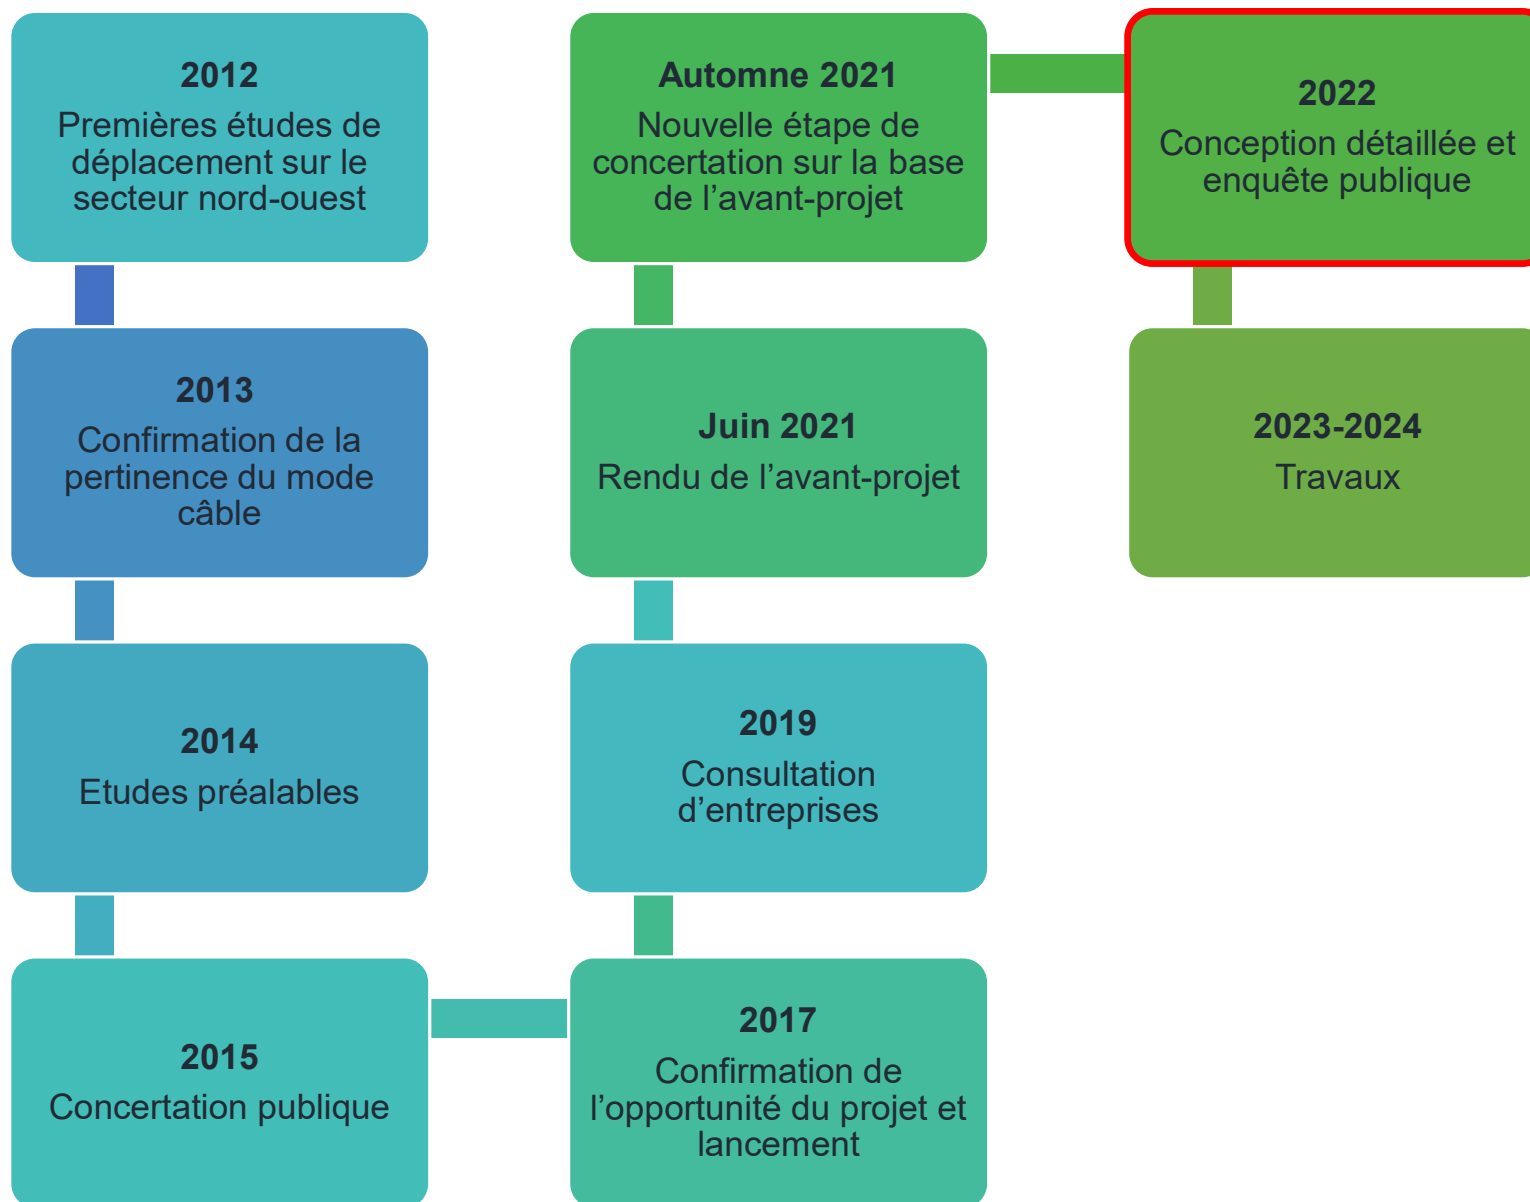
**2012**
Premières études de déplacement sur le secteur nord-ouest

**2013**
Confirmation de la pertinence du mode câble

**2014**
Etudes préalables

**2015**
Concertation publique

**2017**
Confirmation de l'opportunité du projet et lancement

**2019**
Consultation d'entreprises

**Juin 2021**
Rendu de l'avant-projet

**Automne 2021**
Nouvelle étape de concertation sur la base de l'avant-projet

**2022**
Conception détaillée et enquête publique

**2023-2024**
Travaux